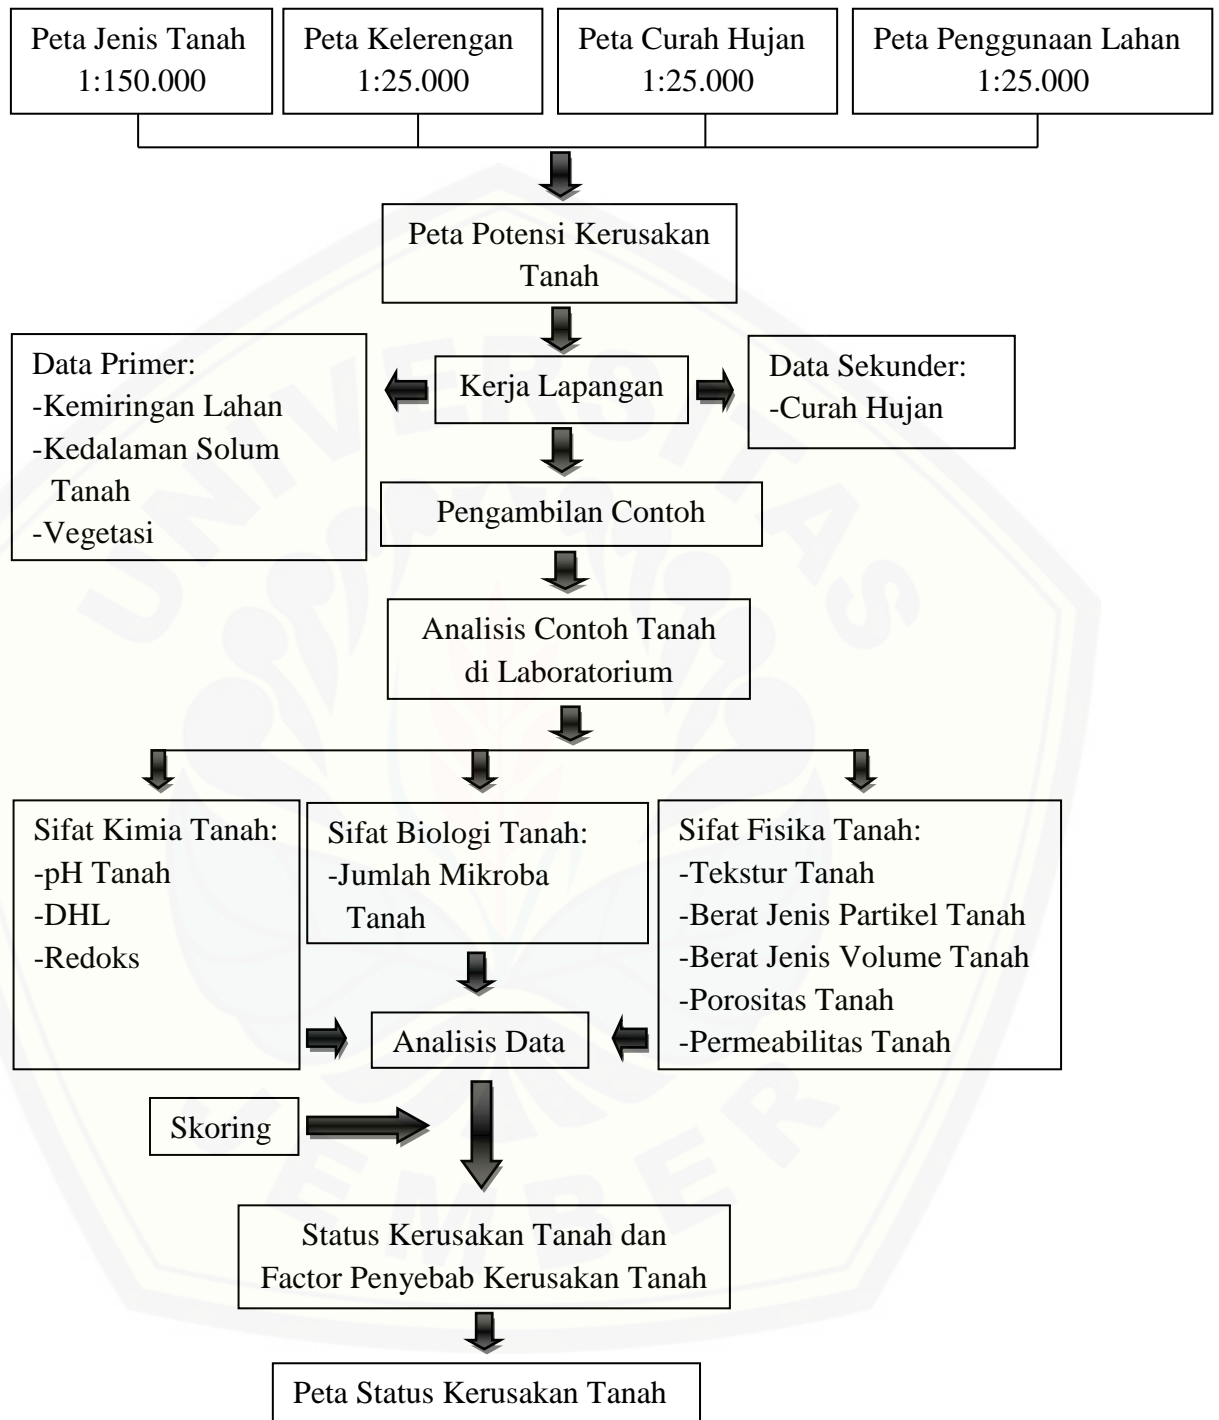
Peta Jenis Tanah 1:150.000

Peta Kelerengan 1:25.000

Peta Curah Hujan 1:25.000

Peta Penggunaan Lahan 1:25.000

Peta Potensi Kerusakan Tanah

Data Primer:
-Kemiringan Lahan
-Kedalaman Solum Tanah
-Vegetasi

Kerja Lapangan

Data Sekunder:
-Curah Hujan

Pengambilan Contoh

Analisis Contoh Tanah di Laboratorium

Sifat Kimia Tanah:
-pH Tanah
-DHL
-Redoks

Sifat Biologi Tanah:
-Jumlah Mikroba Tanah

Sifat Fisika Tanah:
-Tekstur Tanah
-Berat Jenis Partikel Tanah
-Berat Jenis Volume Tanah
-Porositas Tanah
-Permeabilitas Tanah

Analisis Data

Skoring

Status Kerusakan Tanah dan Factor Penyebab Kerusakan Tanah

Peta Status Kerusakan Tanah